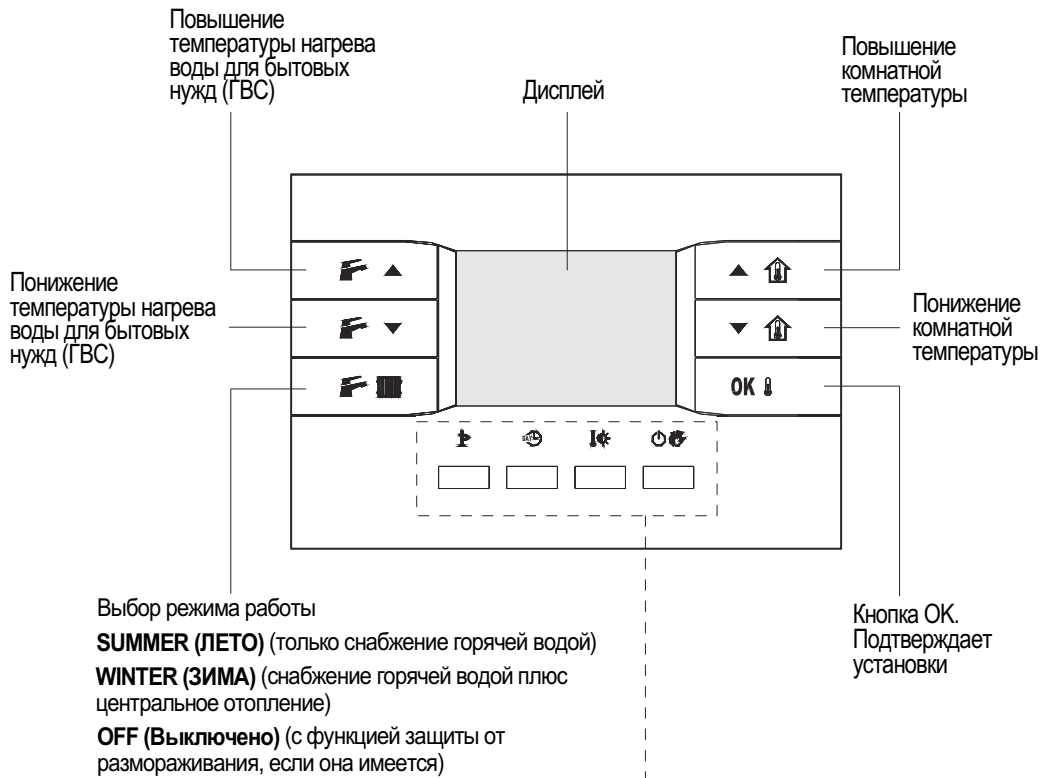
Повышение температуры нагрева воды для бытовых нужд (ГВС)

Дисплей

Повышение комнатной температуры

Понижение температуры нагрева воды для бытовых нужд (ГВС)

Понижение комнатной температуры

OK

Выбор режима работы

**SUMMER (ЛЕТО)** (только снабжение горячей водой)

**WINTER (ЗИМА)** (снабжение горячей водой плюс центральное отопление)

**OFF (Выключено)** (с функцией защиты от размораживания, если она имеется)

Кнопка OK. Подтверждает установки